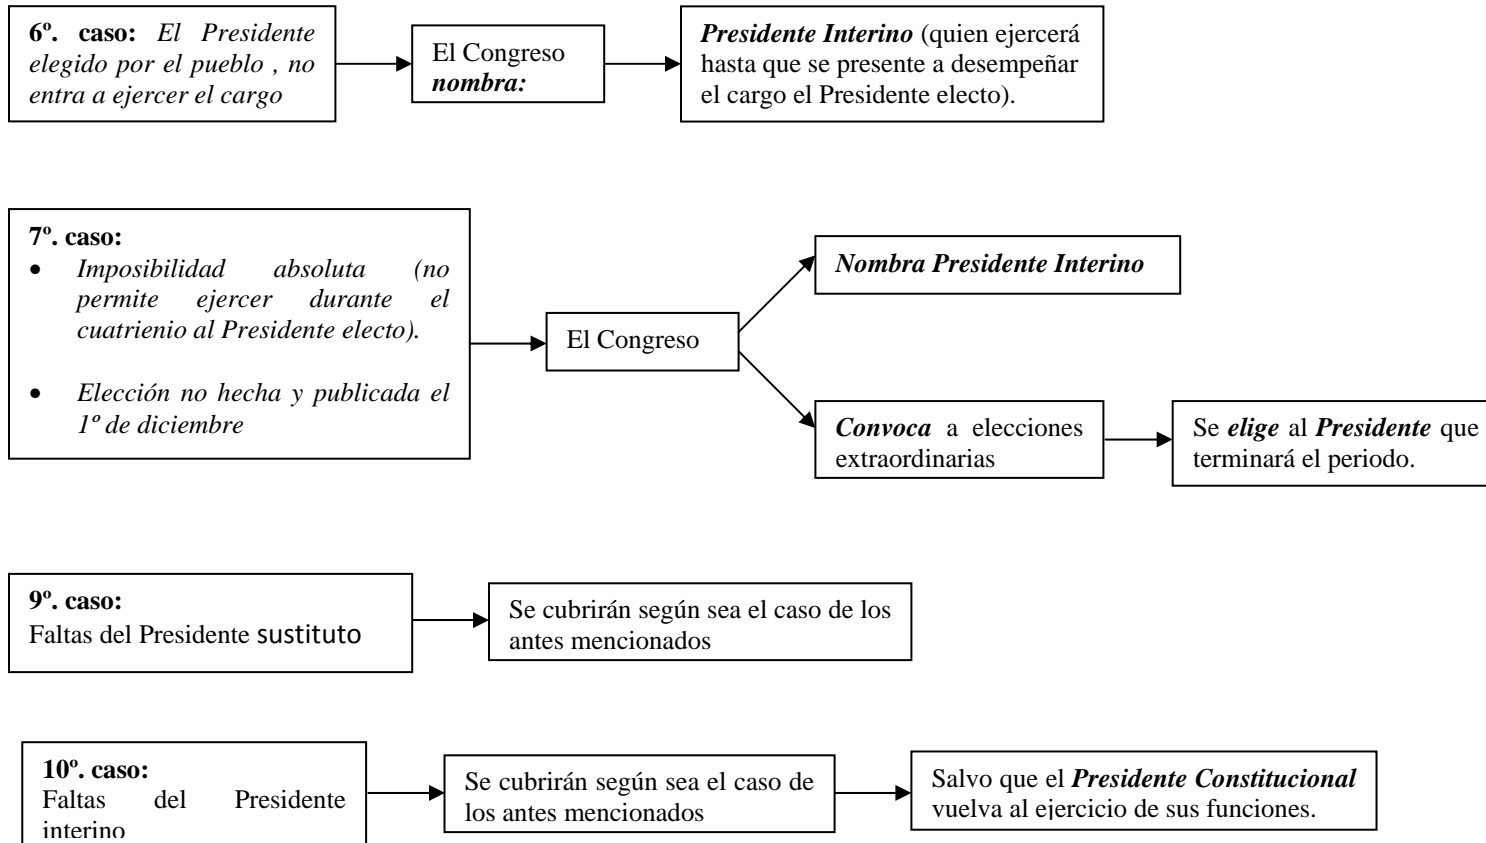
6º. caso: El Presidente elegido por el pueblo , no entra a ejercer el cargo

El Congreso nombra:

Presidente Interino (quien ejercerá hasta que se presente a desempeñar el cargo el Presidente electo).

7º. caso:
• Imposibilidad absoluta (no permite ejercer durante el cuatrienio al Presidente electo).
• Elección no hecha y publicada el 1º de diciembre

El Congreso

Nombra Presidente Interino

Convoca a elecciones extraordinarias

Se elige al Presidente que terminará el periodo.

9º. caso:
Faltas del Presidente sustituto

Se cubrirán según sea el caso de los antes mencionados

10º. caso:
Faltas del Presidente interino

Se cubrirán según sea el caso de los antes mencionados

Salvo que el Presidente Constitucional vuelva al ejercicio de sus funciones.